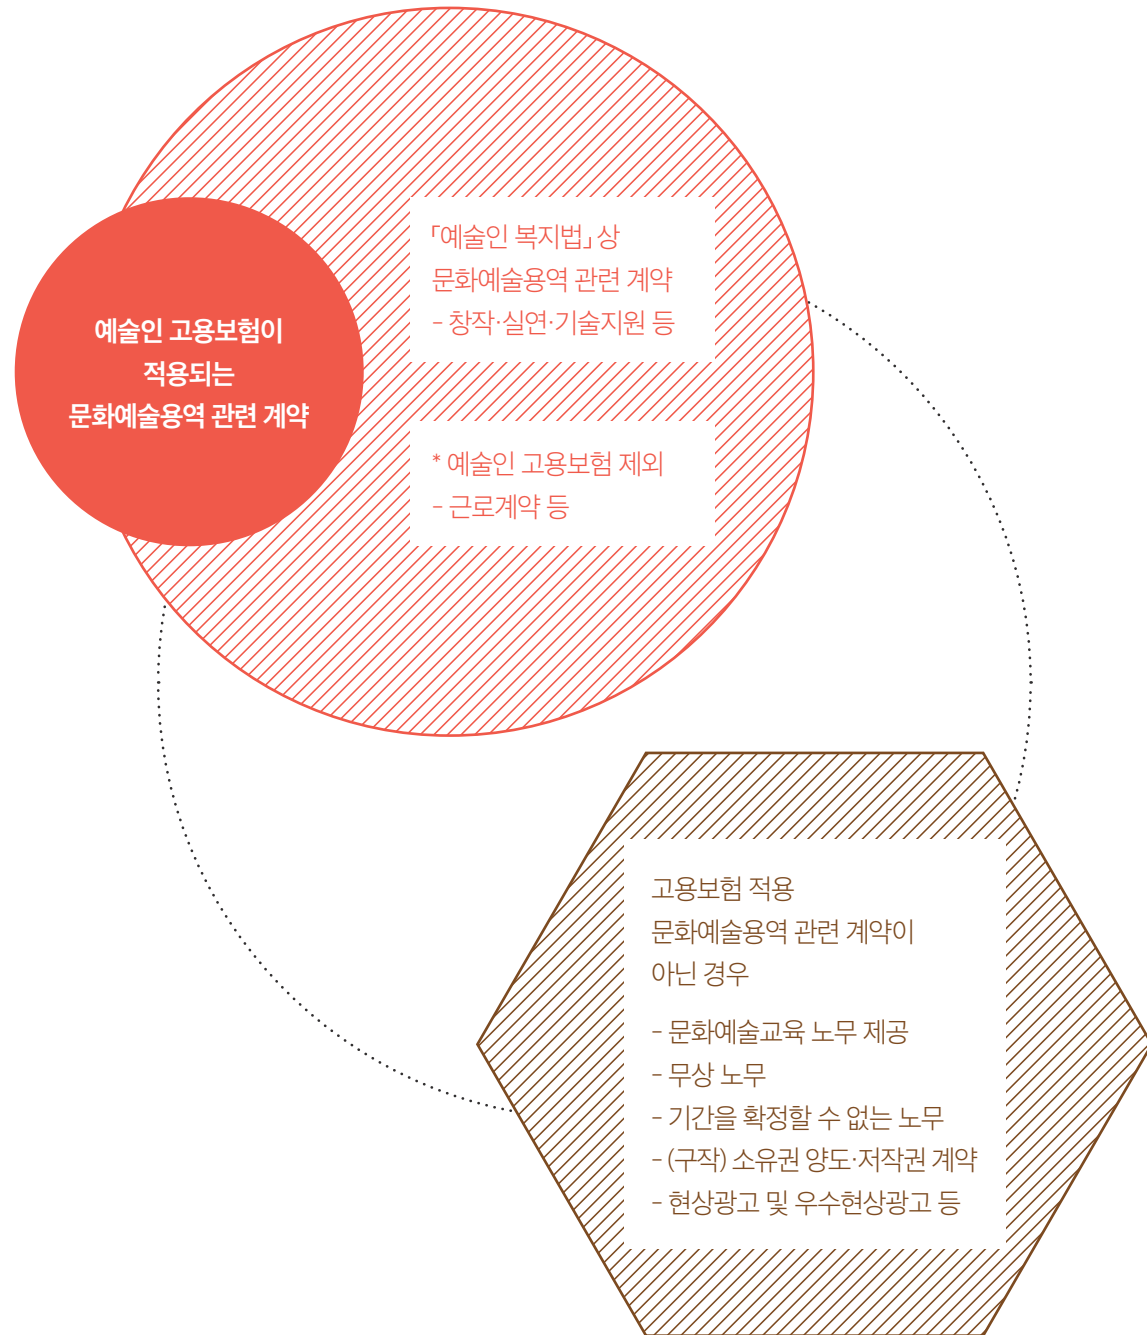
예술인 고용보험이
적용되는
문화예술용역 관련 계약

「예술인 복지법」상
문화예술용역 관련 계약
- 창작·실연·기술지원 등

* 예술인 고용보험 제외
- 근로계약 등

고용보험 적용
문화예술용역 관련 계약이
아닌 경우

- 문화예술교육 노무 제공
- 무상 노무
- 기간을 확정할 수 없는 노무
- (구작) 소유권 양도·저작권 계약
- 현상광고 및 우수현상광고 등